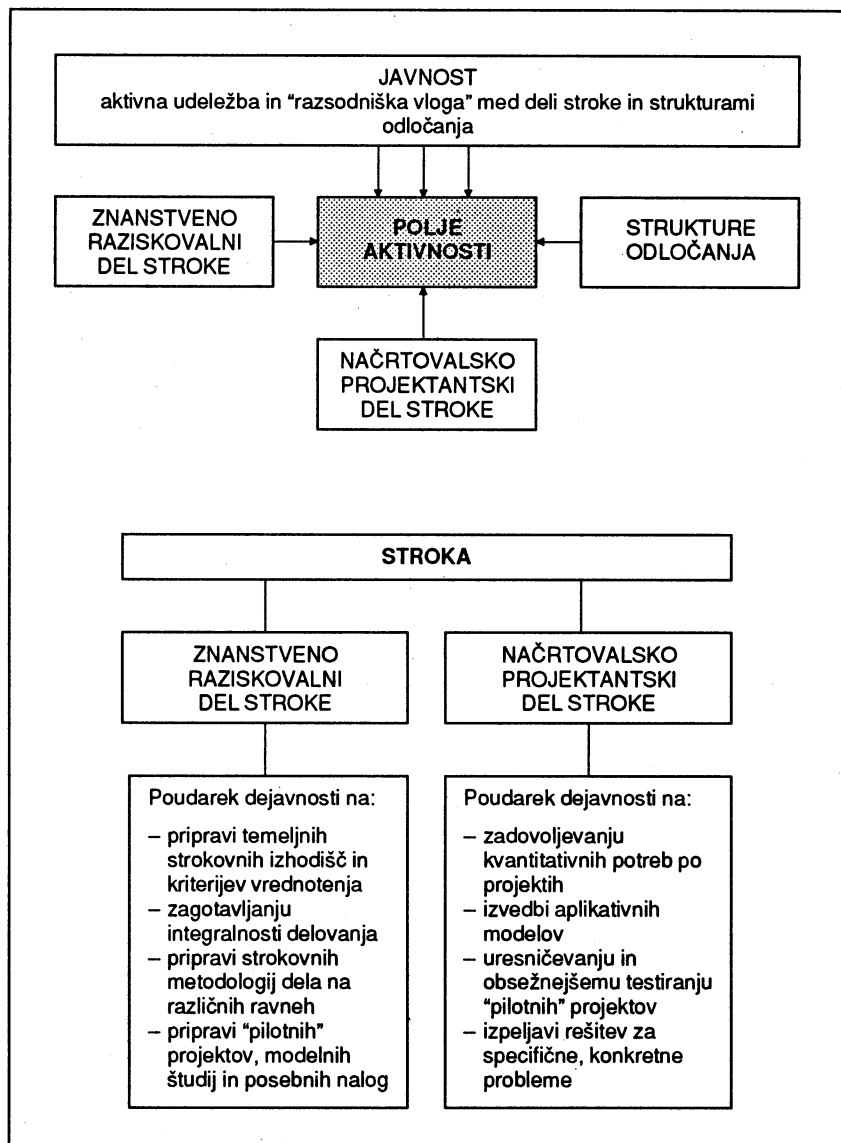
JAVNOST
aktivna udeležba in "razsodniška vloga" med deli stroke in strukturami odločanja

ZNANSTVENO RAZISKOVALNI DEL STROKE

POLJE AKTIVNOSTI

STRUKTURE ODLOČANJA

NAČRTOVALSKO PROJEKTANTSKI DEL STROKE

STROKA

ZNANSTVENO RAZISKOVALNI DEL STROKE

NAČRTOVALSKO PROJEKTANTSKI DEL STROKE

Poudarek dejavnosti na:

– pripravi temeljnih strokovnih izhodišč in kriterijev vrednotenja
– zagotavljanju integralnosti delovanja
– pripravi strokovnih metodologij dela na različnih ravneh
– pripravi "pilotnih" projektov, modelnih študij in posebnih nalog

Poudarek dejavnosti na:

– zadovoljevanju kvantitativnih potreb po projektih
– izvedbi aplikativnih modelov
– uresničevanju in obsežnejšemu testiranju "pilotnih" projektov
– izpeljavi rešitev za specifične, konkretne probleme